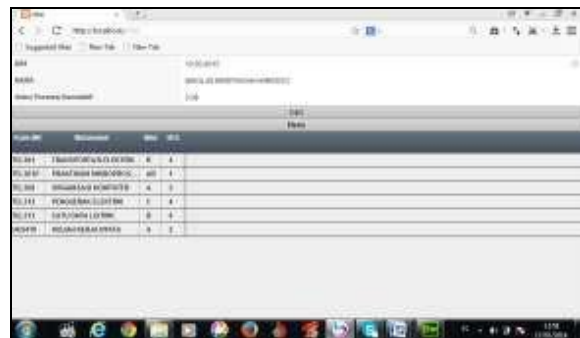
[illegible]

http://localhost/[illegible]

Suggested Sites | New Tab | New Tab

NIM | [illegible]

NAMA | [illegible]

Indeks Prestasi Kumulatif | 3.00

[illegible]

Nilai

| Kode MK | Matakuliah | Nilai | SKS |
|---|---|---|---|
| TEL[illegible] | TRANSFORMASI ELEKTRIK | B | 4 |
| TEL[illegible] | PRAKTIKUM MIKROPROS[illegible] | AB | 1 |
| TEL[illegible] | ORGANISASI KOMPUTER | A | 2 |
| TEL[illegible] | PENGUKURAN ELEKTRIK | C | 4 |
| TEL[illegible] | SISTEM DAYA LISTRIK | B | 4 |
| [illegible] | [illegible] | A | 2 |